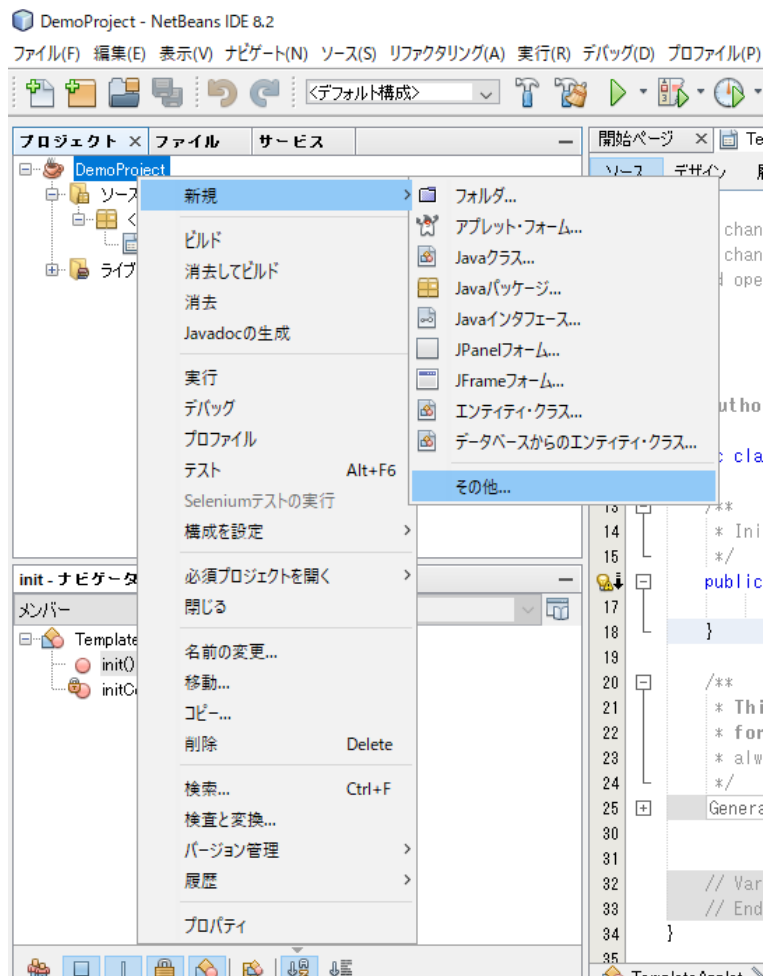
DemoProject - NetBeans IDE 8.2

ファイル(F) 編集(E) 表示(V) ナビゲート(N) ソース(S) リファクタリング(A) 実行(R) デバッグ(D) プロファイル(P)

<デフォルト構成>

プロジェクト × ファイル サービス

DemoProject
ソース
ライブ

新規
ビルド
消去してビルド
消去
Javadocの生成
実行
デバッグ
プロファイル
テスト Alt+F6
Seleniumテストの実行
構成を設定
必須プロジェクトを開く
閉じる
名前の変更...
移動...
コピー...
削除 Delete
検索... Ctrl+F
検査と変換...
バージョン管理
履歴
プロパティ

フォルダ...
アプレット・フォーム...
Javaクラス...
Javaパッケージ...
Javaインタフェース...
JPanelフォーム...
JFrameフォーム...
エンティティ・クラス...
データベースからのエンティティ・クラス...
その他...

init - ナビゲータ
メンバー
Template
init()
initCo

開始ページ × Te
ソース デザイン
chan
chan
ope
utho
c cla
13 /**
14 * Ini
15 */
public
17
18 }
19
20 /**
21 * Thi
22 * for
23 * alw
24 */
25 Genera
30
31
32 // Var
33 // End
34 }
35
TemplateApplet